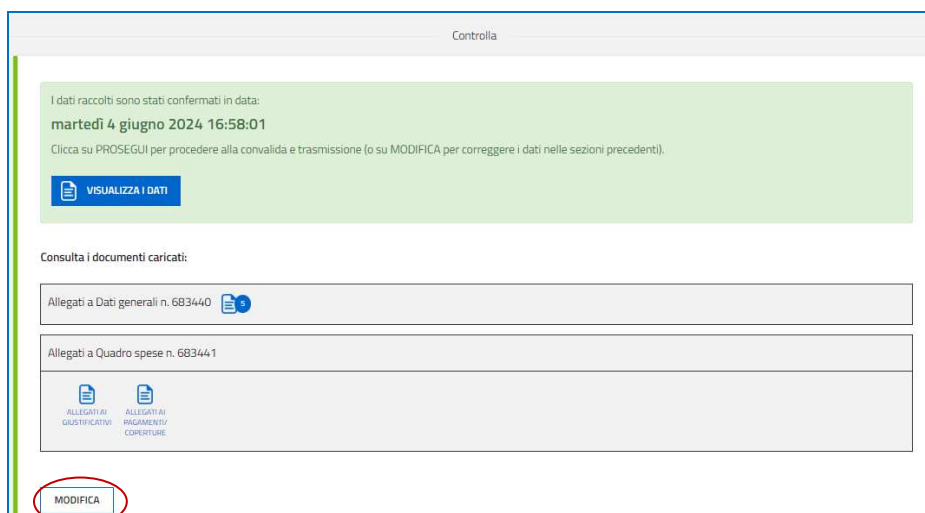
Controlla

I dati raccolti sono stati confermati in data:

martedì 4 giugno 2024 16:58:01

Clicca su PROSEGUI per procedere alla convalida e trasmissione (o su MODIFICA per correggere i dati nelle sezioni precedenti).

VISUALIZZA I DATI

Consulta i documenti caricati:

Allegati a Dati generali n. 683440 5

Allegati a Quadro spese n. 683441

ALLEGATI AI GIUSTIFICATIVI

ALLEGATI AI PAGAMENTI/ COPERTURE

MODIFICA